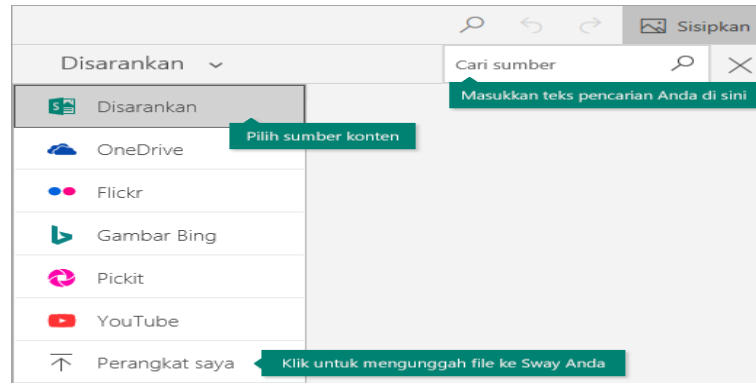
Sisipkan

Disarankan

Cari sumber

Masukkan teks pencarian Anda di sini

Disarankan

Pilih sumber konten

OneDrive

Flickr

Gambar Bing

Pickit

YouTube

Perangkat saya

Klik untuk mengunggah file ke Sway Anda